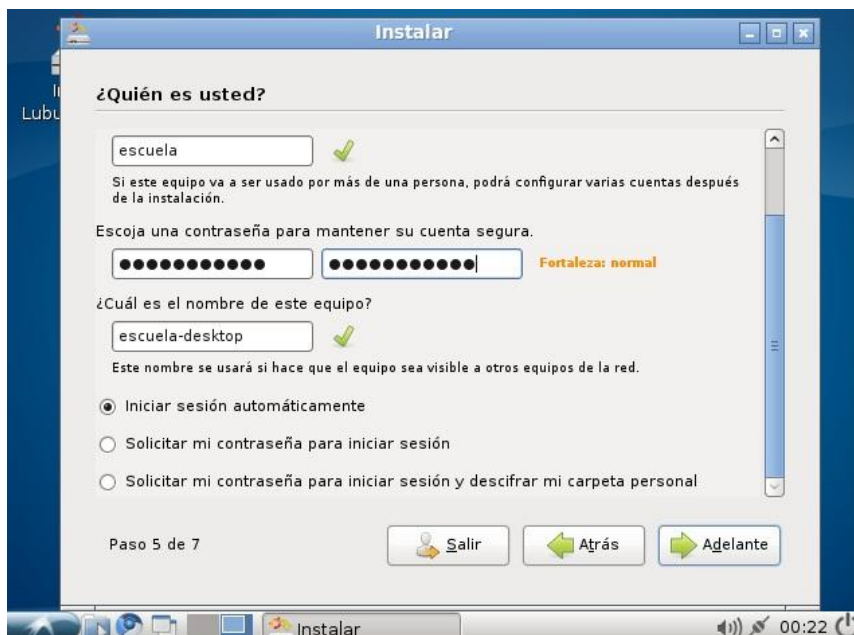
Instalar

Lubu

¿Quién es usted?

escuela

Si este equipo va a ser usado por más de una persona, podrá configurar varias cuentas después de la instalación.

Escoja una contraseña para mantener su cuenta segura.

●●●●●●●●●●● ●●●●●●●●●●● Fortaleza: normal

¿Cuál es el nombre de este equipo?

escuela-desktop

Este nombre se usará si hace que el equipo sea visible a otros equipos de la red.

Iniciar sesión automáticamente

Solicitar mi contraseña para iniciar sesión

Solicitar mi contraseña para iniciar sesión y descifrar mi carpeta personal

Paso 5 de 7

Salir

Atrás

Adelante

Instalar

00:22